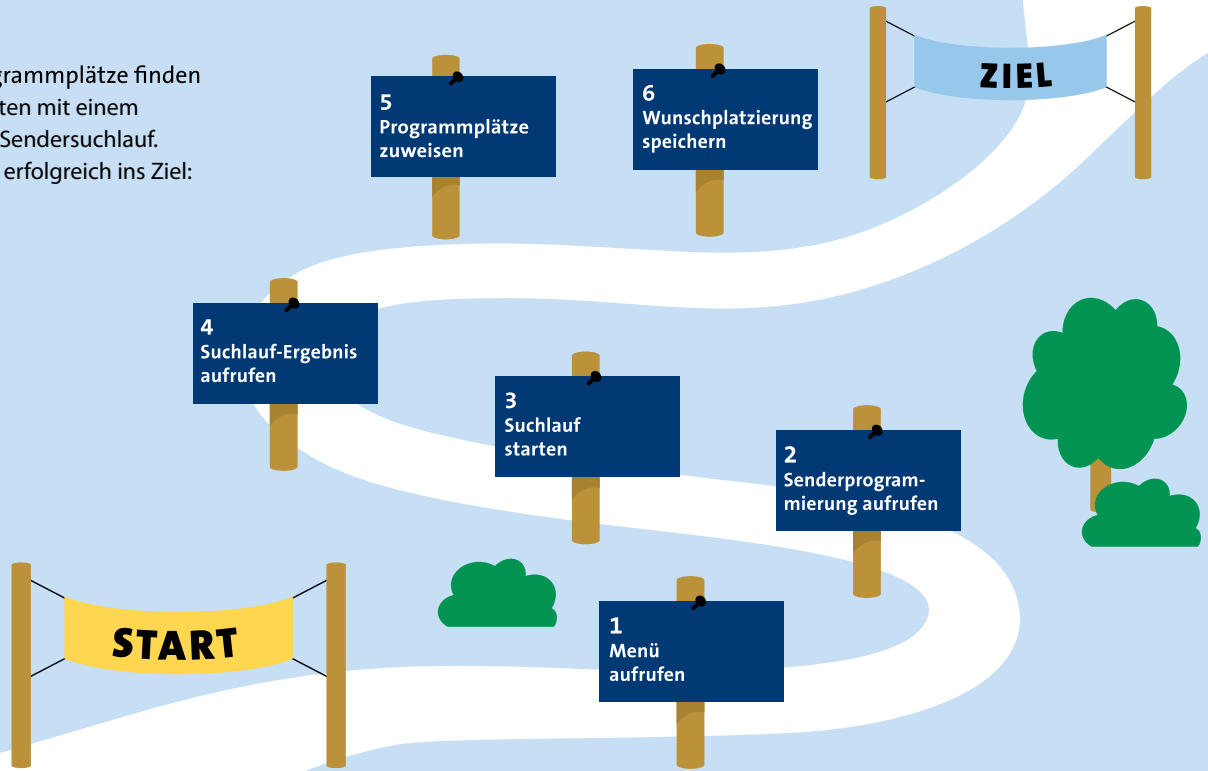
grammplätze finden
ten mit einem
Sendersuchlauf.
erfolgreich ins Ziel:

5
Programmplätze zuweisen

6
Wunschplatzierung speichern

ZIEL

4
Suchlauf-Ergebnis aufrufen

3
Suchlauf starten

2
Senderprogrammierung aufrufen

START

1
Menü aufrufen